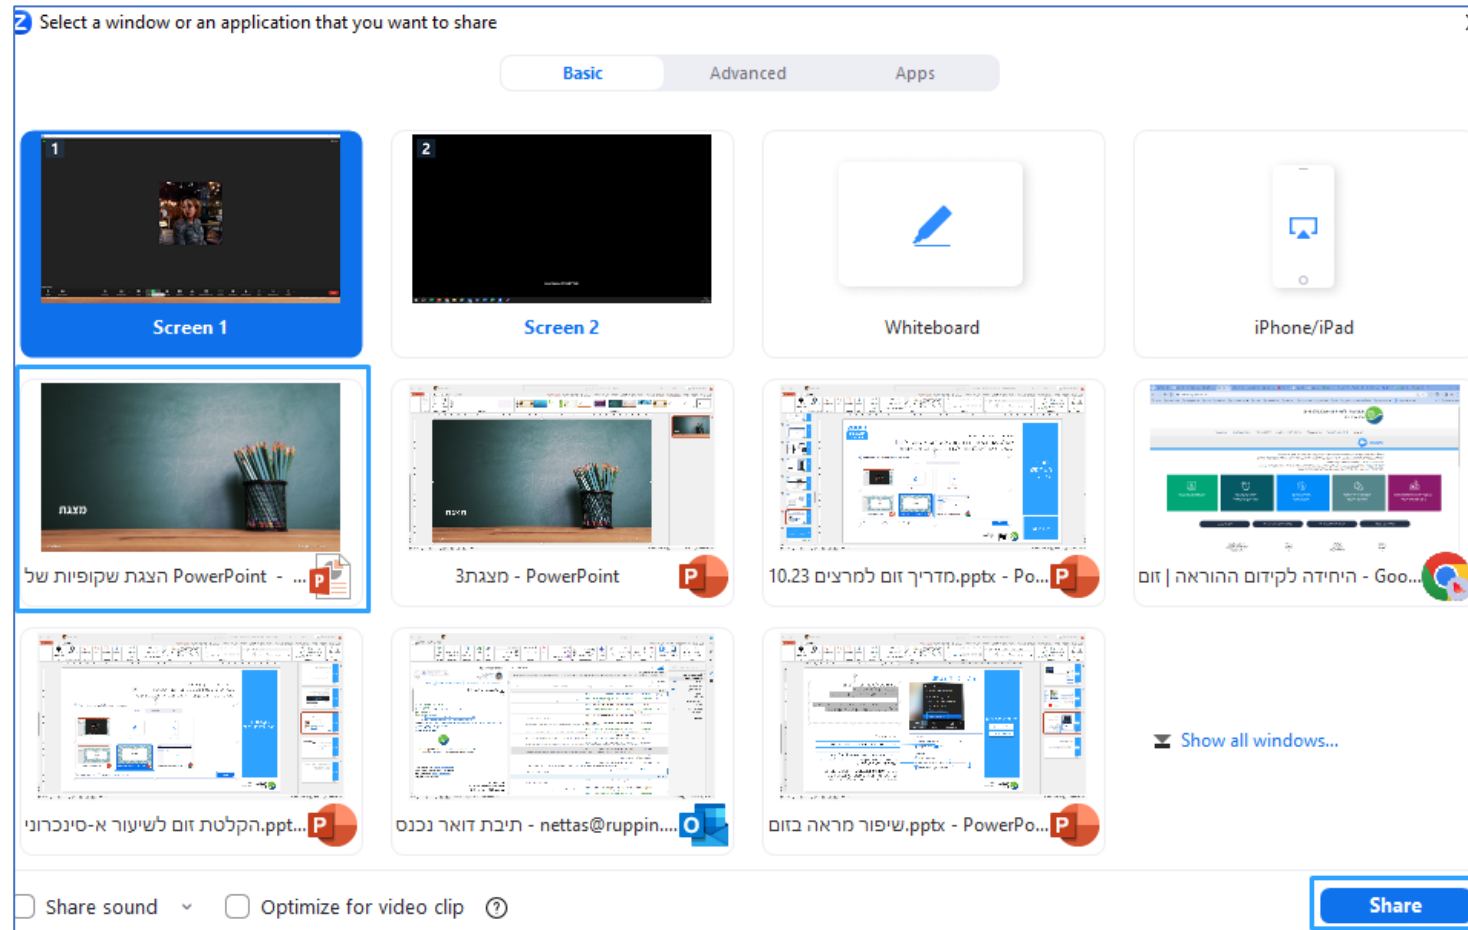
Select a window or an application that you want to share

Basic Advanced Apps

1

Screen 1

2

Screen 2

Whiteboard

iPhone/iPad

מצגת

הצגת שקופיות של PowerPoint - ...

מצגת

מצגת3 - PowerPoint

מדריך זום למרצים 10.23.pptx - Po...

היחידה לקידום ההוראה | זום - Goo...

הקלטת זום לשיעור א-סינכרוני.ppt...

תיבת דואר נכנס - nettas@ruppin....

שיפור מראה בזום.pptx - PowerPo...

Show all windows...

Share sound

Optimize for video clip

Share